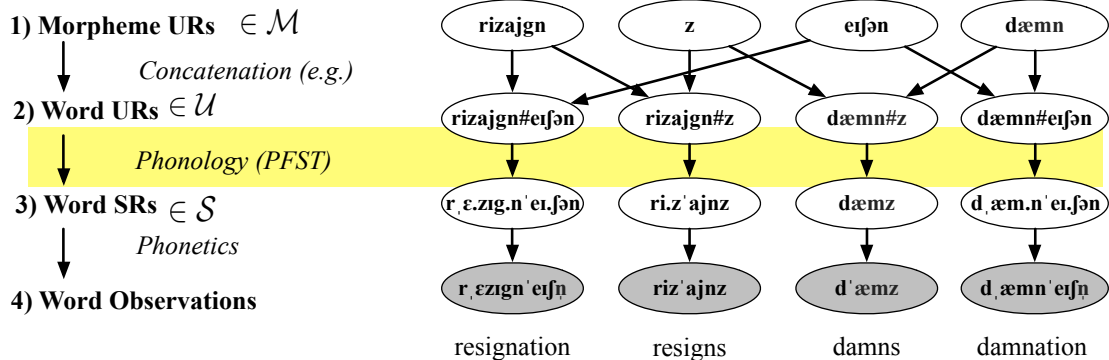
1) Morpheme URs $\in \mathcal{M}$

Concatenation (e.g.)

2) Word URs $\in \mathcal{U}$

Phonology (PFST)

3) Word SRs $\in \mathcal{S}$

Phonetics

4) Word Observations

rizajgn

z

eɪʃən

dæmn

rizajgn#eɪʃən

rizajgn#z

dæmn#z

dæmn#eɪʃən

rˌɛ.zɪg.nˈeɪ.ʃən

ri.zˈajnz

dæmz

dˌæm.nˈeɪ.ʃən

rˌɛzɪgnˈeɪʃn̩

rizˈajnz

dˈæmz

dˌæmnˈeɪʃn̩

resignation

resigns

damns

damnation